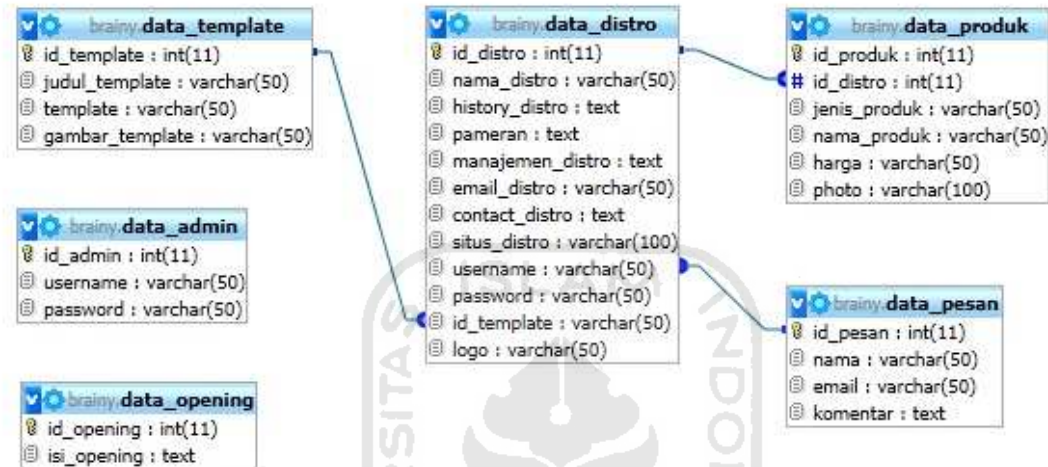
brainy.data_template
id_template : int(11)
judul_template : varchar(50)
template : varchar(50)
gambar_template : varchar(50)

brainy.data_admin
id_admin : int(11)
username : varchar(50)
password : varchar(50)

brainy.data_opening
id_opening : int(11)
isi_opening : text

brainy.data_distro
id_distro : int(11)
nama_distro : varchar(50)
history_distro : text
pameran : text
manajemen_distro : text
email_distro : varchar(50)
contact_distro : text
situs_distro : varchar(100)
username : varchar(50)
password : varchar(50)
id_template : varchar(50)
logo : varchar(50)

brainy.data_produk
id_produk : int(11)
id_distro : int(11)
jenis_produk : varchar(50)
nama_produk : varchar(50)
harga : varchar(50)
photo : varchar(100)

brainy.data_pesan
id_pesan : int(11)
nama : varchar(50)
email : varchar(50)
komentar : text